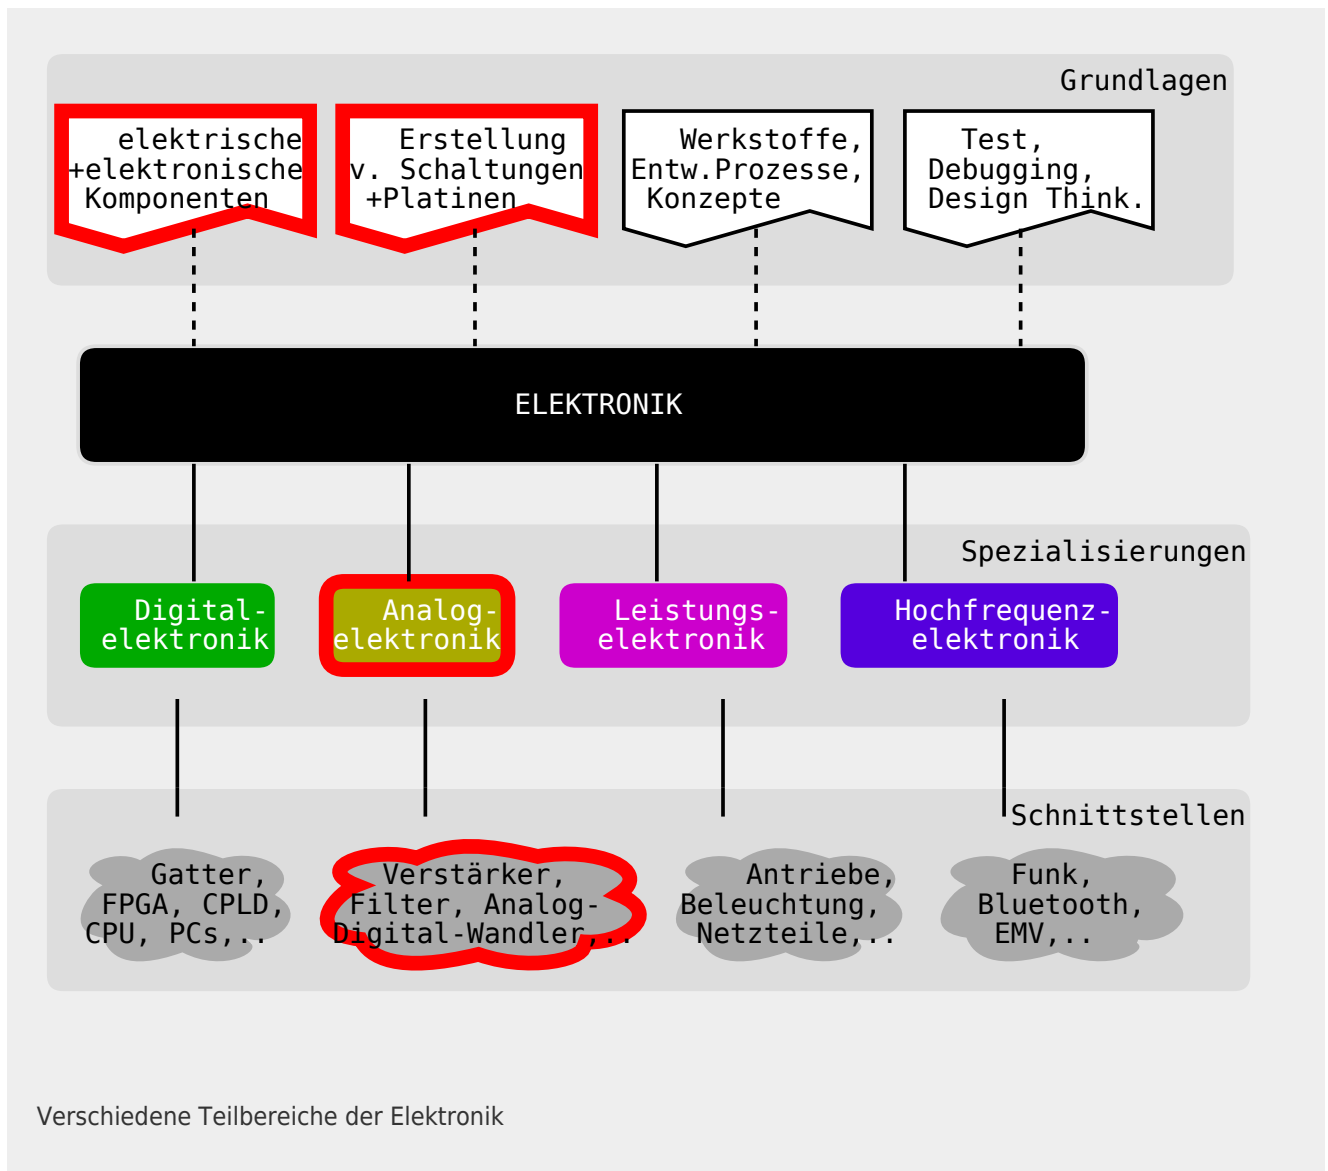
Grundlagen

elektrische +elektronische Komponenten

Erstellung v. Schaltungen +Platinen

Werkstoffe, Entw.Prozesse, Konzepte

Test, Debugging, Design Think.

ELEKTRONIK

Spezialisierungen

Digital-elektronik

Analog-elektronik

Leistungs-elektronik

Hochfrequenz-elektronik

Schnittstellen

Gatter, FPGA, CPLD, CPU, PCs,..

Verstärker, Filter, Analog-Digital-Wandler,..

Antriebe, Beleuchtung, Netzteile,..

Funk, Bluetooth, EMV,..

Verschiedene Teilbereiche der Elektronik